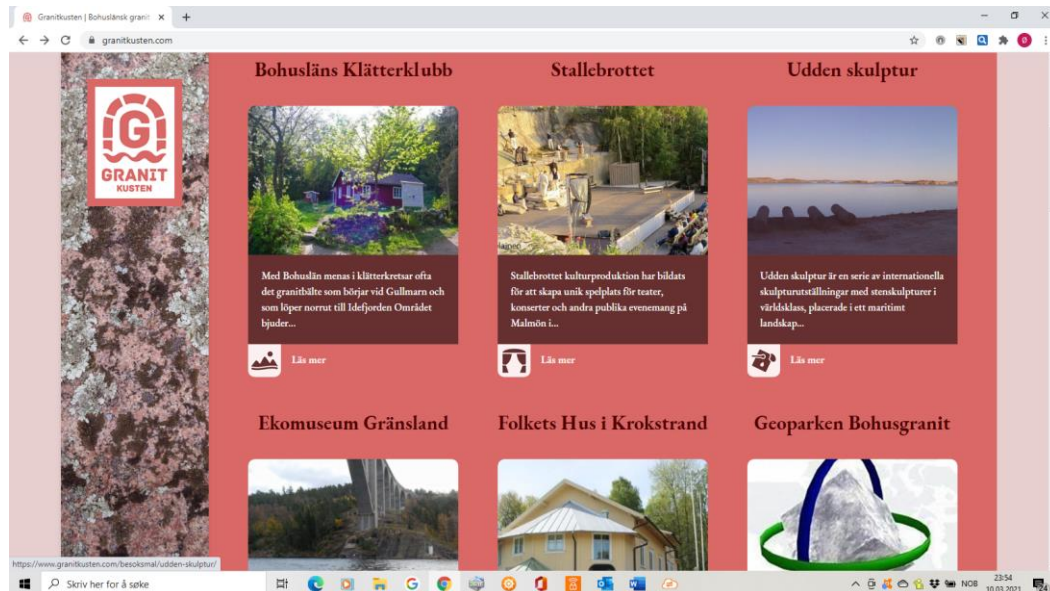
Granitkusten | Bohuslänsk granit ×

granitkusten.com

GRANIT KUSTEN

Bohusläns Klätterklubb

Med Bohuslän menas i klätterkretsar ofta det granitbälte som börjar vid Gullmarn och som löper norrut till Idefjorden Området bjuder...

Läs mer

Stallebrottet

Stallebrottet kulturproduktion har bildats för att skapa unik spelplats för teater, konserter och andra publika evenemang på Malmön i...

Läs mer

Udden skulptur

Udden skulptur är en serie av internationella skulpturutställningar med stenskulpturer i världsklass, placerade i ett maritimt landskap...

Läs mer

Ekomuseum Gränsland

Folkets Hus i Krokstrand

Geoparken Bohusgranit

https://www.granitkusten.com/besoksmal/udden-skulptur/

Skriv her for å søke

NOB 23:54 10.03.2021